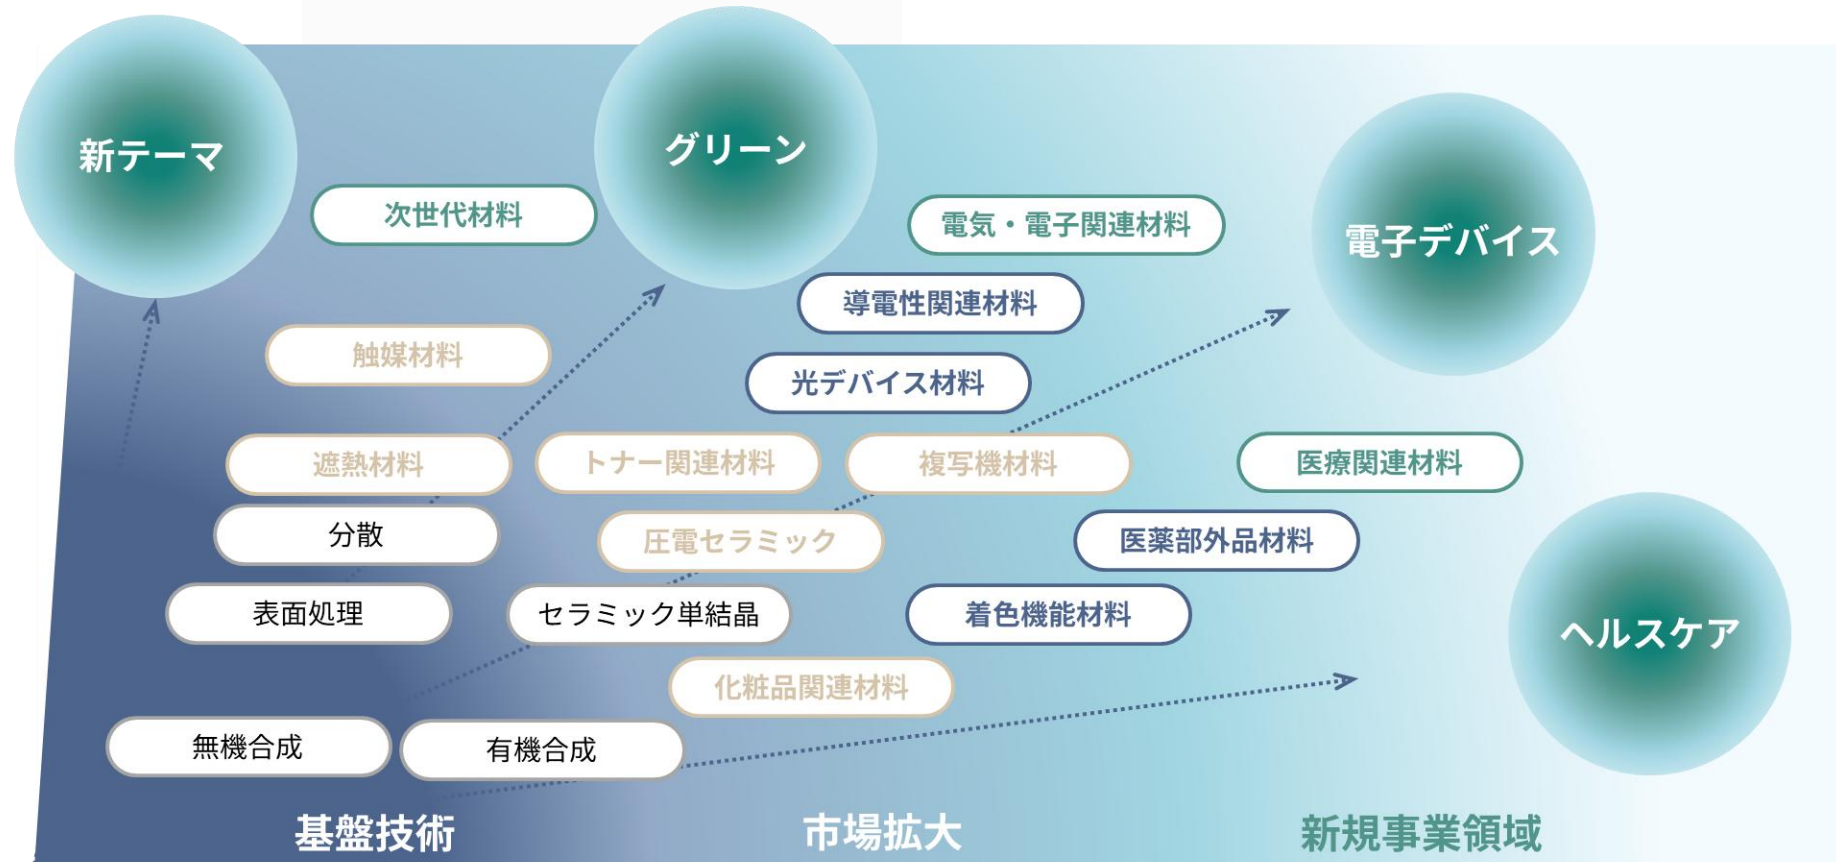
新テーマ

グリーン

電子デバイス

ヘルスケア

次世代材料

電気・電子関連材料

導電性関連材料

触媒材料

光デバイス材料

遮熱材料

トナー関連材料

複写機材料

医療関連材料

分散

圧電セラミック

医薬部外品材料

表面処理

セラミック単結晶

着色機能材料

化粧品関連材料

無機合成

有機合成

基盤技術

市場拡大

新規事業領域